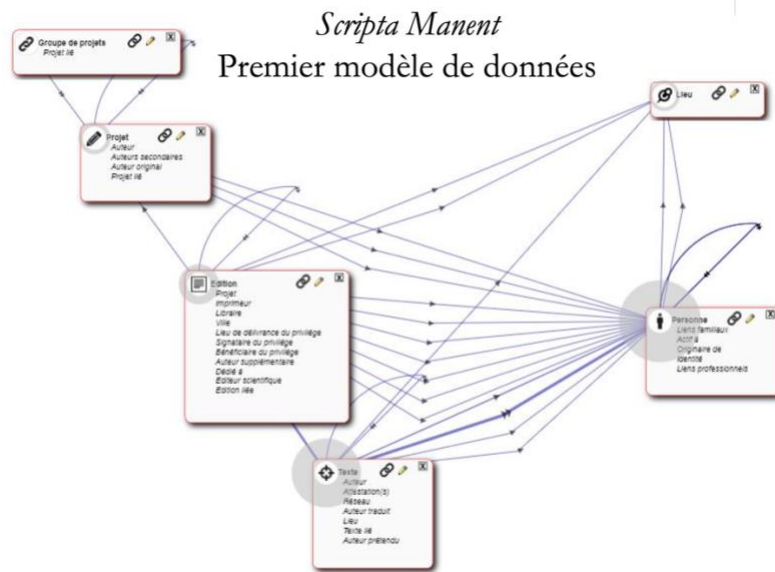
Scripta Manent
Premier modèle de données

Groupe de projets
Projet lié

Projet
Auteur
Auteurs secondaires
Auteur original
Projet lié

Lieu

Edition
Projet
Imprimeur
Libraire
Ville
Lieu de délivrance du privilège
Signataire du privilège
Bénéficiaire du privilège
Auteur supplémentaire
Dédié à
Editeur scientifique
Edition liée

Personne
Liens familiaux
Actif à
Originaire de
Identité
Liens professionnels

Texte
Auteur
Attestation(s)
Réseau
Auteur traduit
Lieu
Texte lié
Auteur prétendu